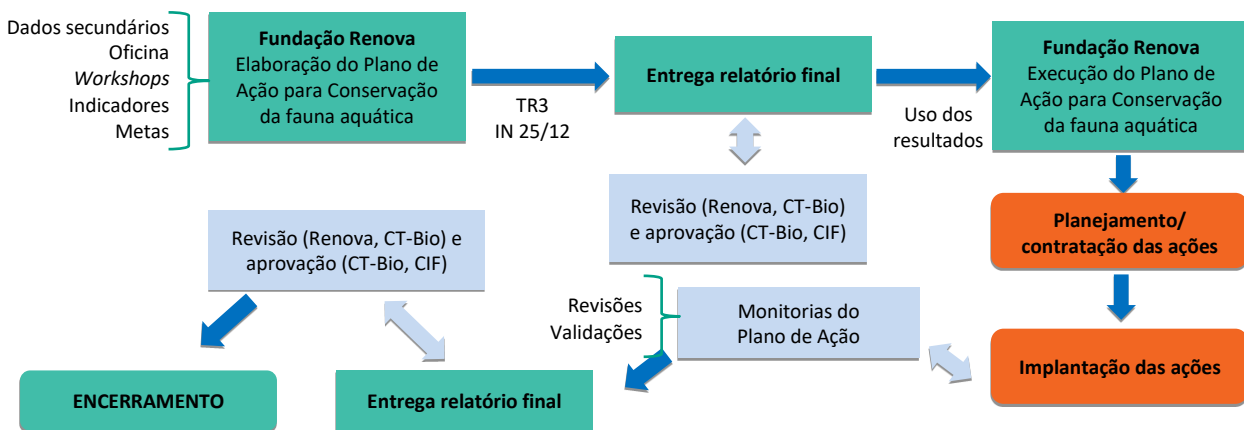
Dados secundários
Oficina
*Workshops*
Indicadores
Metas

**Fundação Renova**
Elaboração do Plano de Ação para Conservação da fauna aquática

TR3
IN 25/12

**Entrega relatório final**

Uso dos resultados

**Fundação Renova**
Execução do Plano de Ação para Conservação da fauna aquática

Revisão (Renova, CT-Bio) e aprovação (CT-Bio, CIF)

**Planejamento/ contratação das ações**

Revisão (Renova, CT-Bio) e aprovação (CT-Bio, CIF)

Revisões
Validações

Monitorias do Plano de Ação

**Implantação das ações**

**ENCERRAMENTO**

**Entrega relatório final**